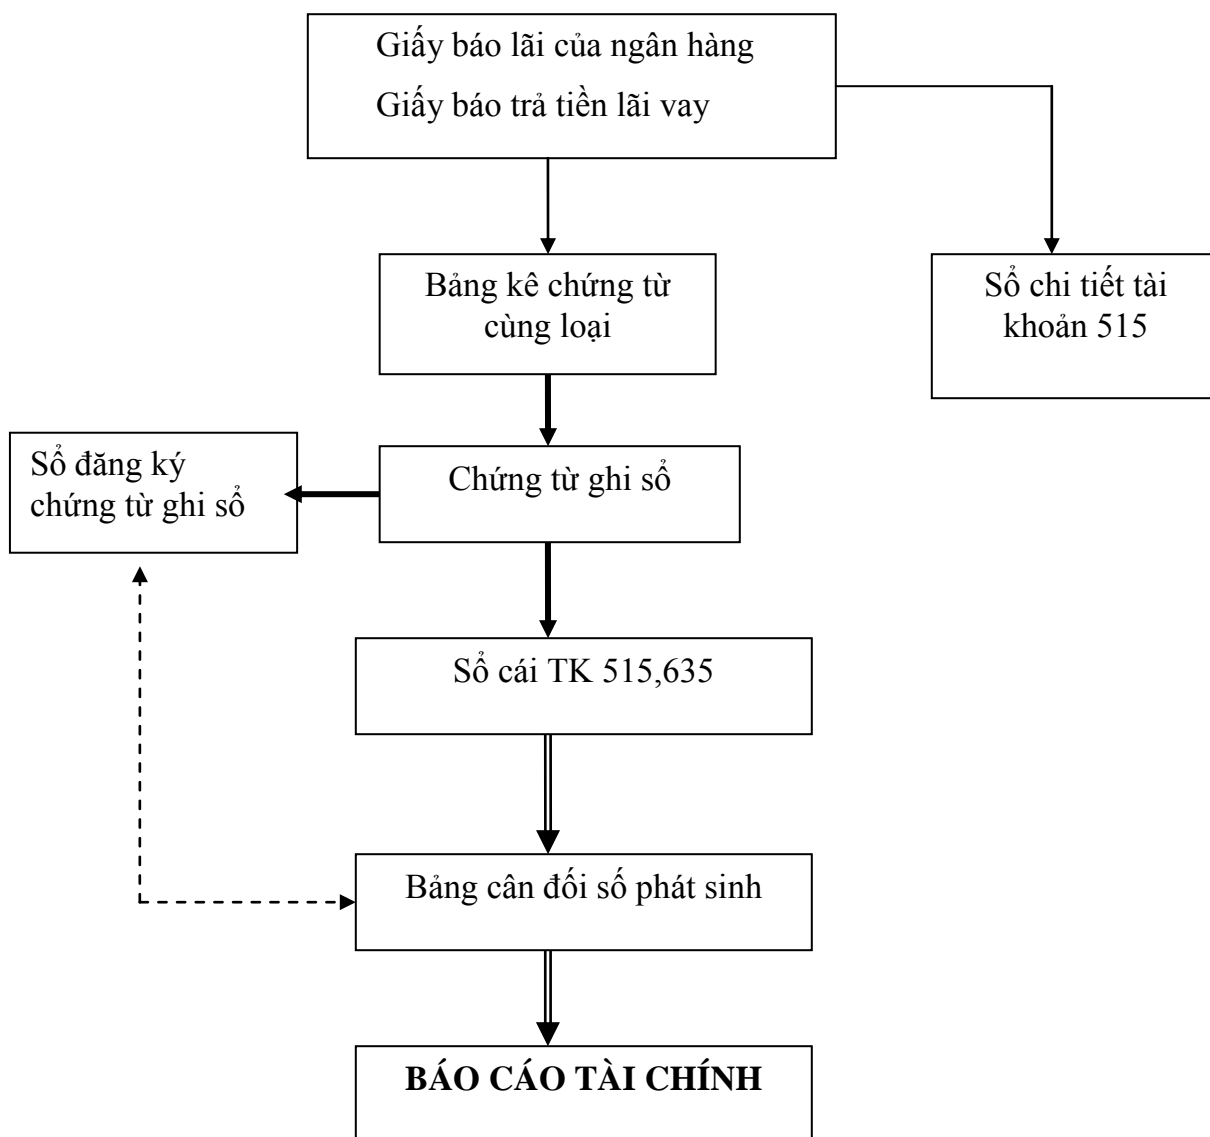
Giấy báo lãi của ngân hàng
Giấy báo trả tiền lãi vay

Bảng kê chứng từ cùng loại

Sổ chi tiết tài khoản 515

Sổ đăng ký chứng từ ghi sổ

Chứng từ ghi sổ

Sổ cái TK 515,635

Bảng cân đối số phát sinh

BÁO CÁO TÀI CHÍNH